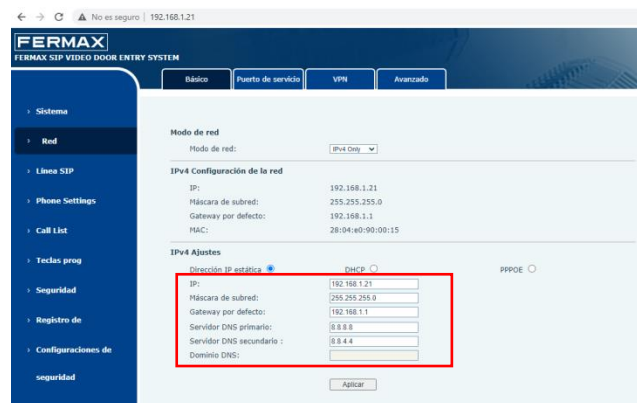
No es seguro | 192.168.1.21

FERMAX
FERMAX SIP VIDEO DOOR ENTRY SYSTEM

Básico | Puerto de servicio | VPN | Avanzado

› Sistema
› Red
› Linea SIP
› Phone Settings
› Call List
› Teclas prog
› Seguridad
› Registro de
› Configuraciones de seguridad

Modo de red
Modo de red: IPv4 Only

IPv4 Configuración de la red
IP: 192.168.1.21
Máscara de subred: 255.255.255.0
Gateway por defecto: 192.168.1.1
MAC: 28:04:e0:90:00:15

IPv4 Ajustes
Dirección IP estática
DHCP
PPPOE
IP: 192.168.1.21
Máscara de subred: 255.255.255.0
Gateway por defecto: 192.168.1.1
Servidor DNS primario: 8.8.8.8
Servidor DNS secundario : 8.8.4.4
Dominio DNS:

Aplicar